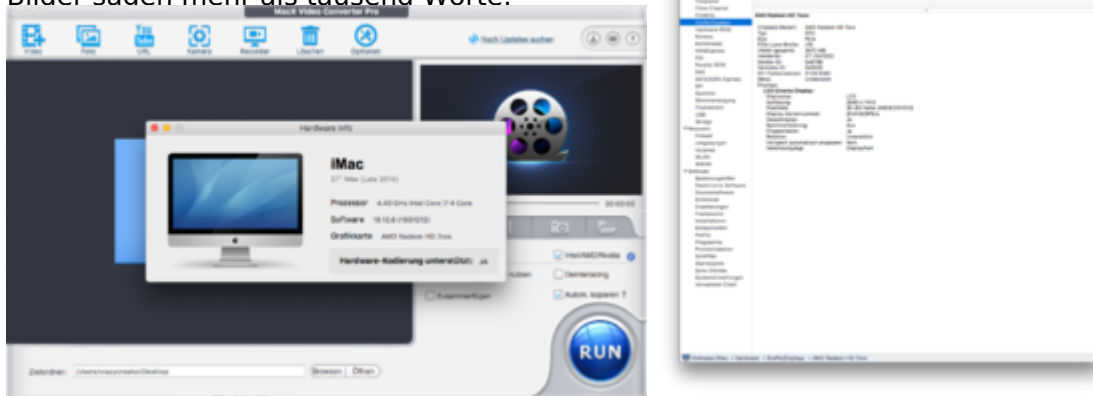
Bilder sagen mehr als tausend Worte.

MacX Video Converter Pro

Video Foto URL Kamera Recorder Löschen Optionen

Nach Updates suchen

Hardware Info

iMac

27" iMac (Late 2014)

Prozessor 4.40 GHz Intel Core i7 4 Core

Software 10.12.6 (16G1212)

Grafikkarte AMD Radeon HD 7xxx

Hardware-Kodierung unterstützt: Ja

Intel/AMD/Nvidia

Deinterlacing

Zusammenfügen

Autom. kopieren

00:00:00

Zielordner: /Users/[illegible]/Desktop

Browsen Öffnen

RUN

AMD Radeon HD 7xxx

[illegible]